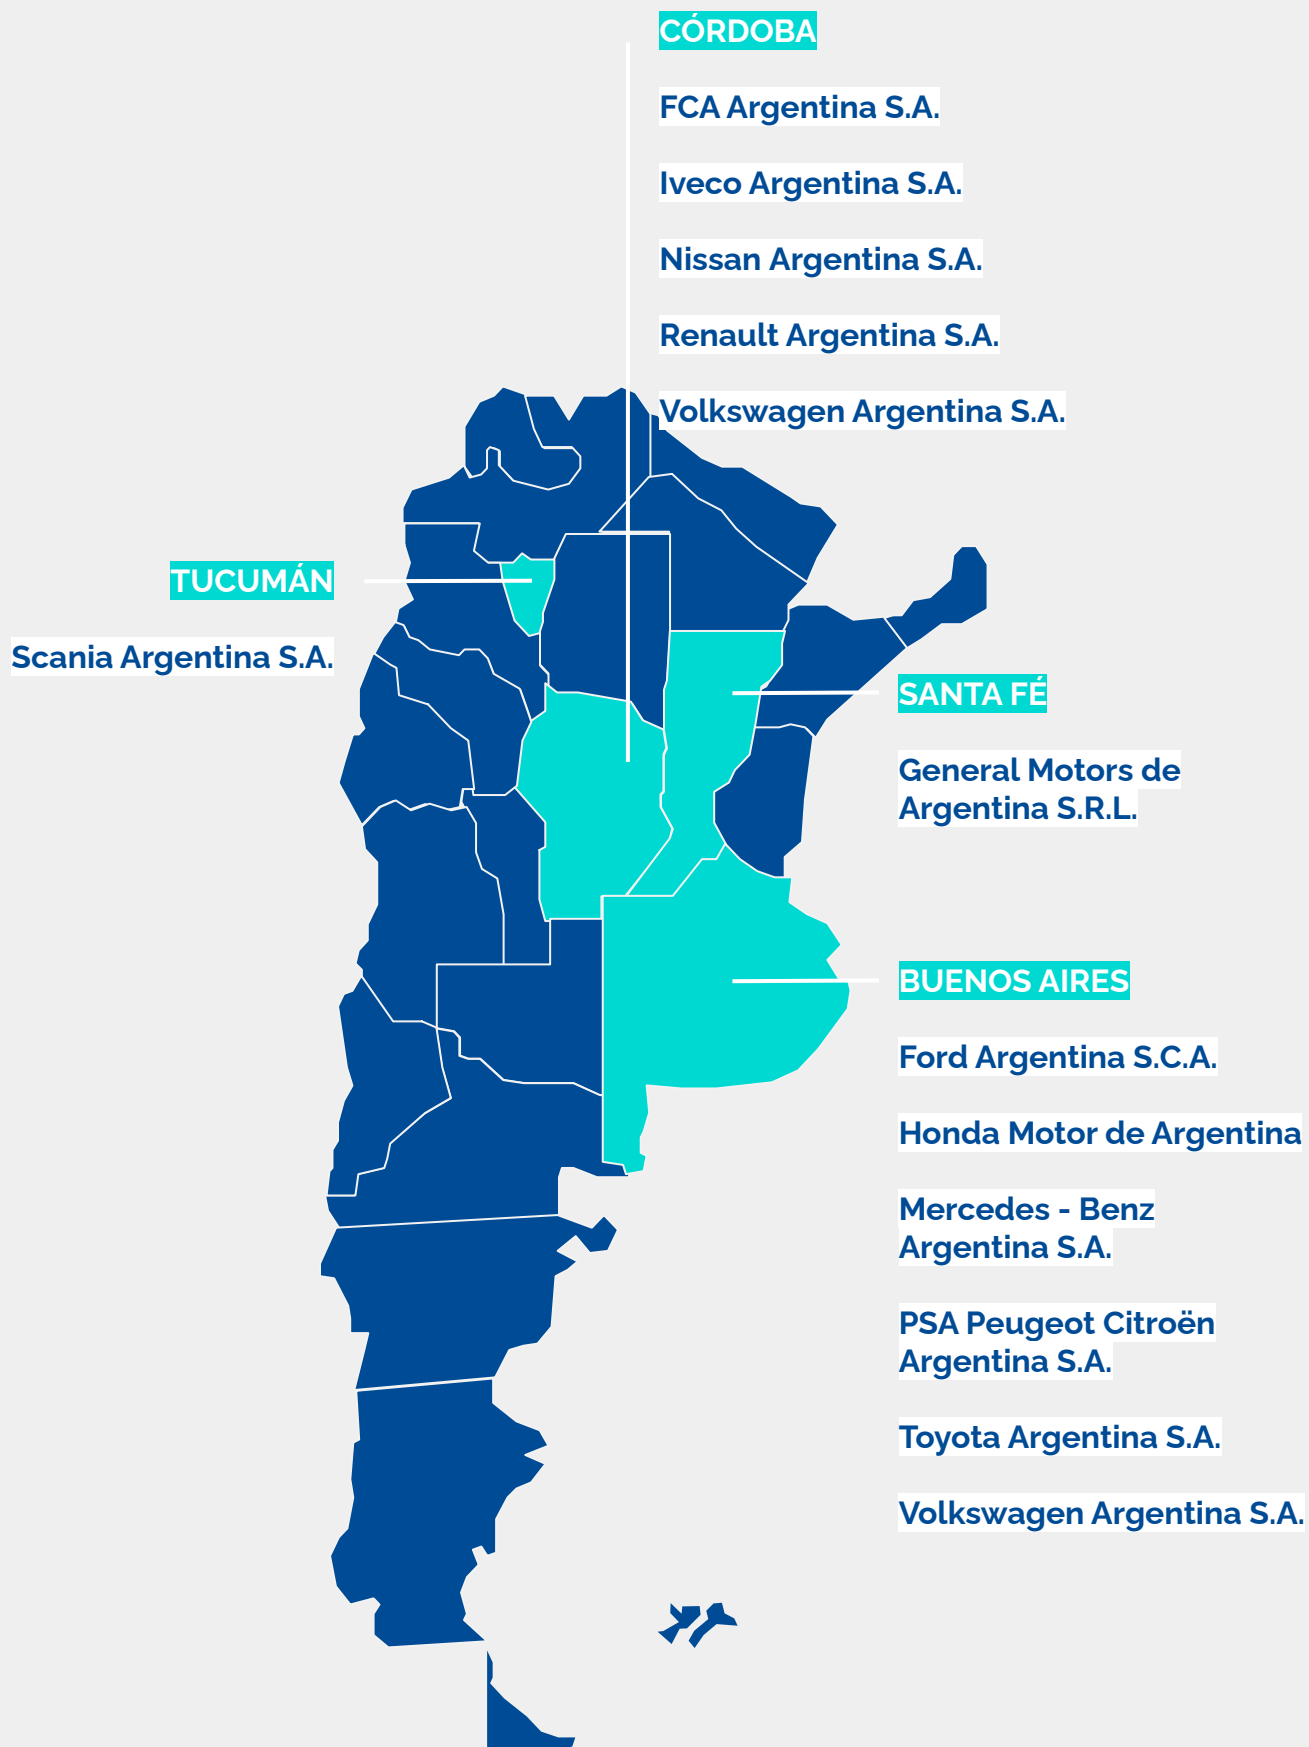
CÓRDOBA

FCA Argentina S.A.

Iveco Argentina S.A.

Nissan Argentina S.A.

Renault Argentina S.A.

Volkswagen Argentina S.A.

TUCUMÁN

Scania Argentina S.A.

SANTA FÉ

General Motors de Argentina S.R.L.

BUENOS AIRES

Ford Argentina S.C.A.

Honda Motor de Argentina

Mercedes - Benz Argentina S.A.

PSA Peugeot Citroën Argentina S.A.

Toyota Argentina S.A.

Volkswagen Argentina S.A.